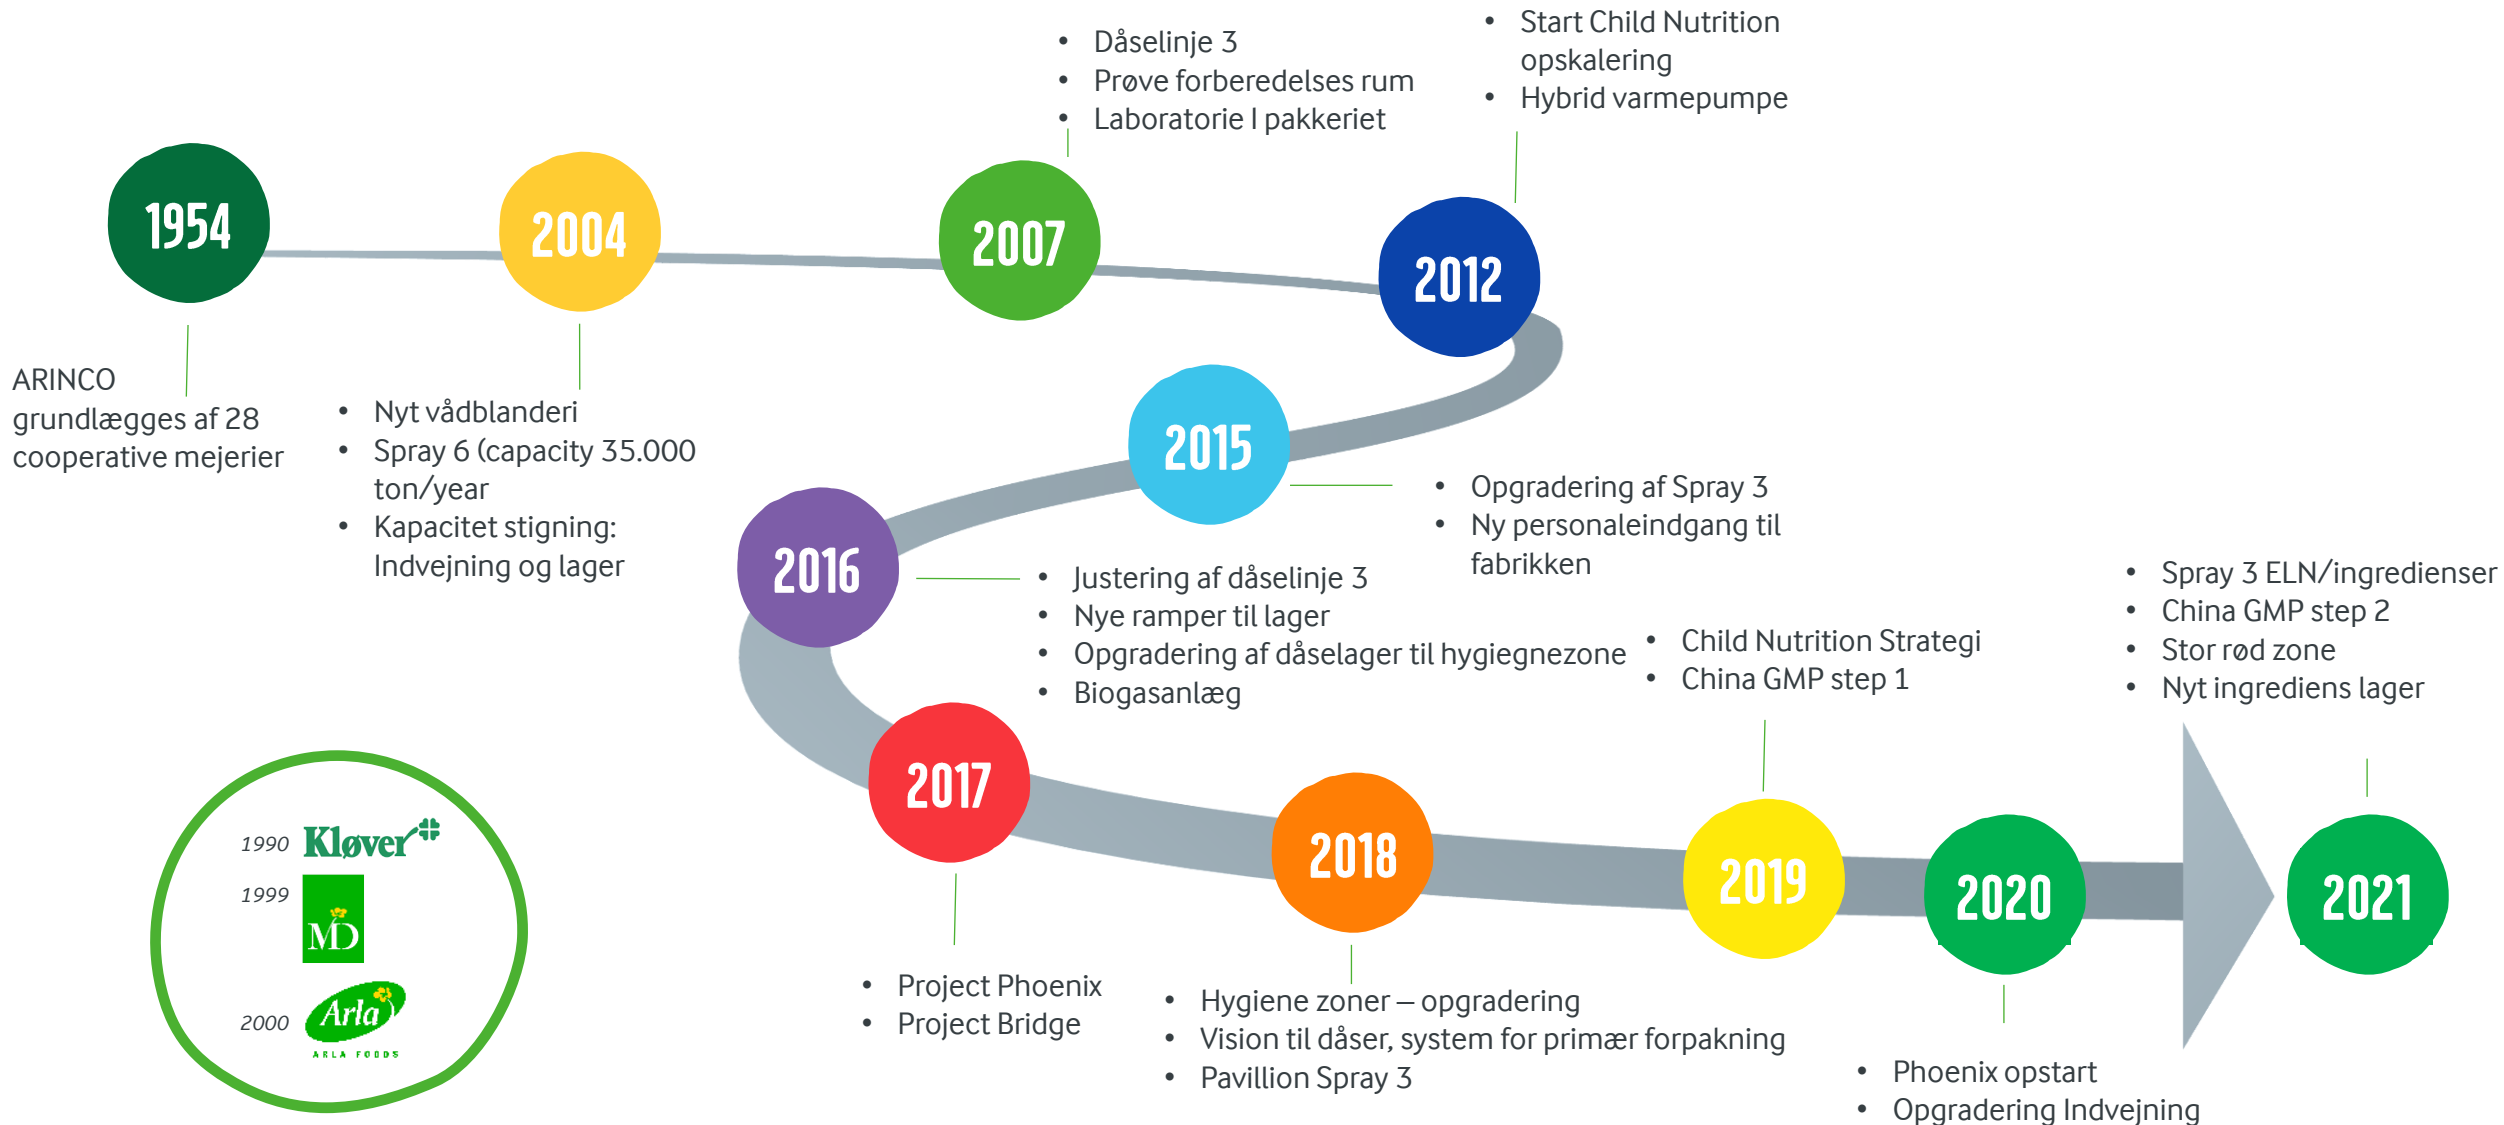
1954

ARINCO grundlægges af 28 cooperative mejerier

2004

- Nyt vådblanderi
- Spray 6 (capacity 35.000 ton/year
- Kapacitet stigning: Indvejning og lager

2007

- Dåselinje 3
- Prøve forberedelses rum
- Laboratorie I pakkeriet

2012

- Start Child Nutrition opskalering
- Hybrid varmepumpe

2015

- Opgradering af Spray 3
- Ny personaleindgang til fabrikken

2016

- Justering af dåselinje 3
- Nye ramper til lager
- Opgradering af dåselager til hygiegnezone
- Biogasanlæg

2017

- Project Phoenix
- Project Bridge

2018

- Hygiene zoner – opgradering
- Vision til dåser, system for primær forpakning
- Pavillion Spray 3

2019

- Child Nutrition Strategi
- China GMP step 1

2020

- Phoenix opstart
- Opgradering Indvejning

2021

- Spray 3 ELN/ingredienser
- China GMP step 2
- Stor rød zone
- Nyt ingrediens lager

1990 Kløver
1999 MD
2000 Arla ARLA FOODS